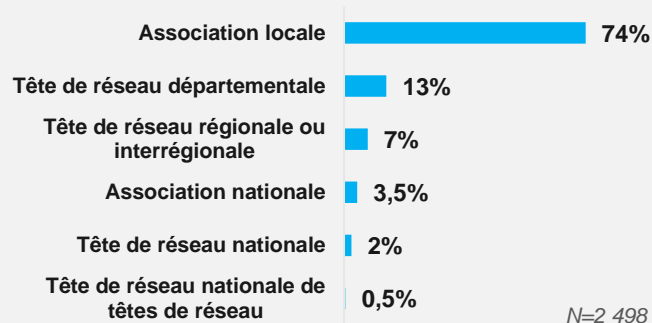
| | |
|---|---|
| Association locale | 74% |
| Tête de réseau départementale | 13% |
| Tête de réseau régionale ou interrégionale | 7% |
| Association nationale | 3,5% |
| Tête de réseau nationale | 2% |
| Tête de réseau nationale de têtes de réseau | 0,5% |

N=2 498